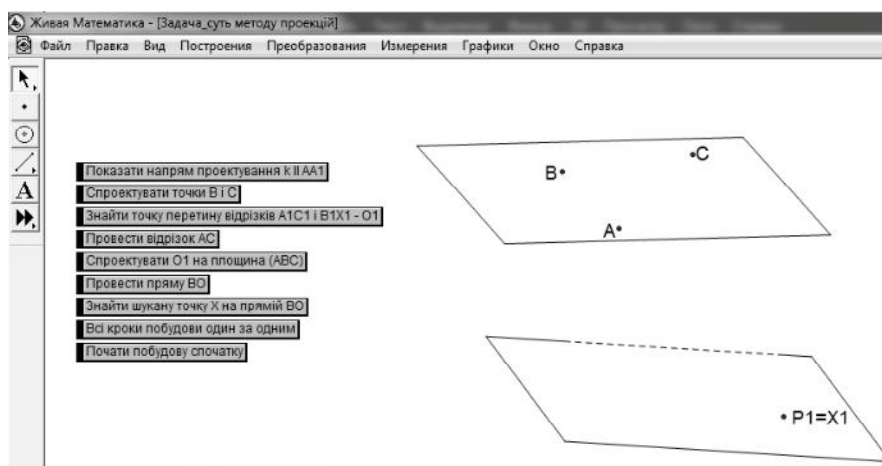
Живая Математика - [Задача_суть методу проекцій]

Файл Правка Вид Построения Преобразования Измерения Графики Окно Справка

A

Показати напрям проектування k II AA1

Спроектувати точки B і C

Знайти точку перетину відрізків A1C1 і B1X1 - O1

Провести відрізок AC

Спроектувати O1 на площина (ABC)

Провести пряму BO

Знайти шукану точку X на прямій BO

Всі кроки побудови один за одним

Почати побудову спочатку

B

C

A

P1=X1